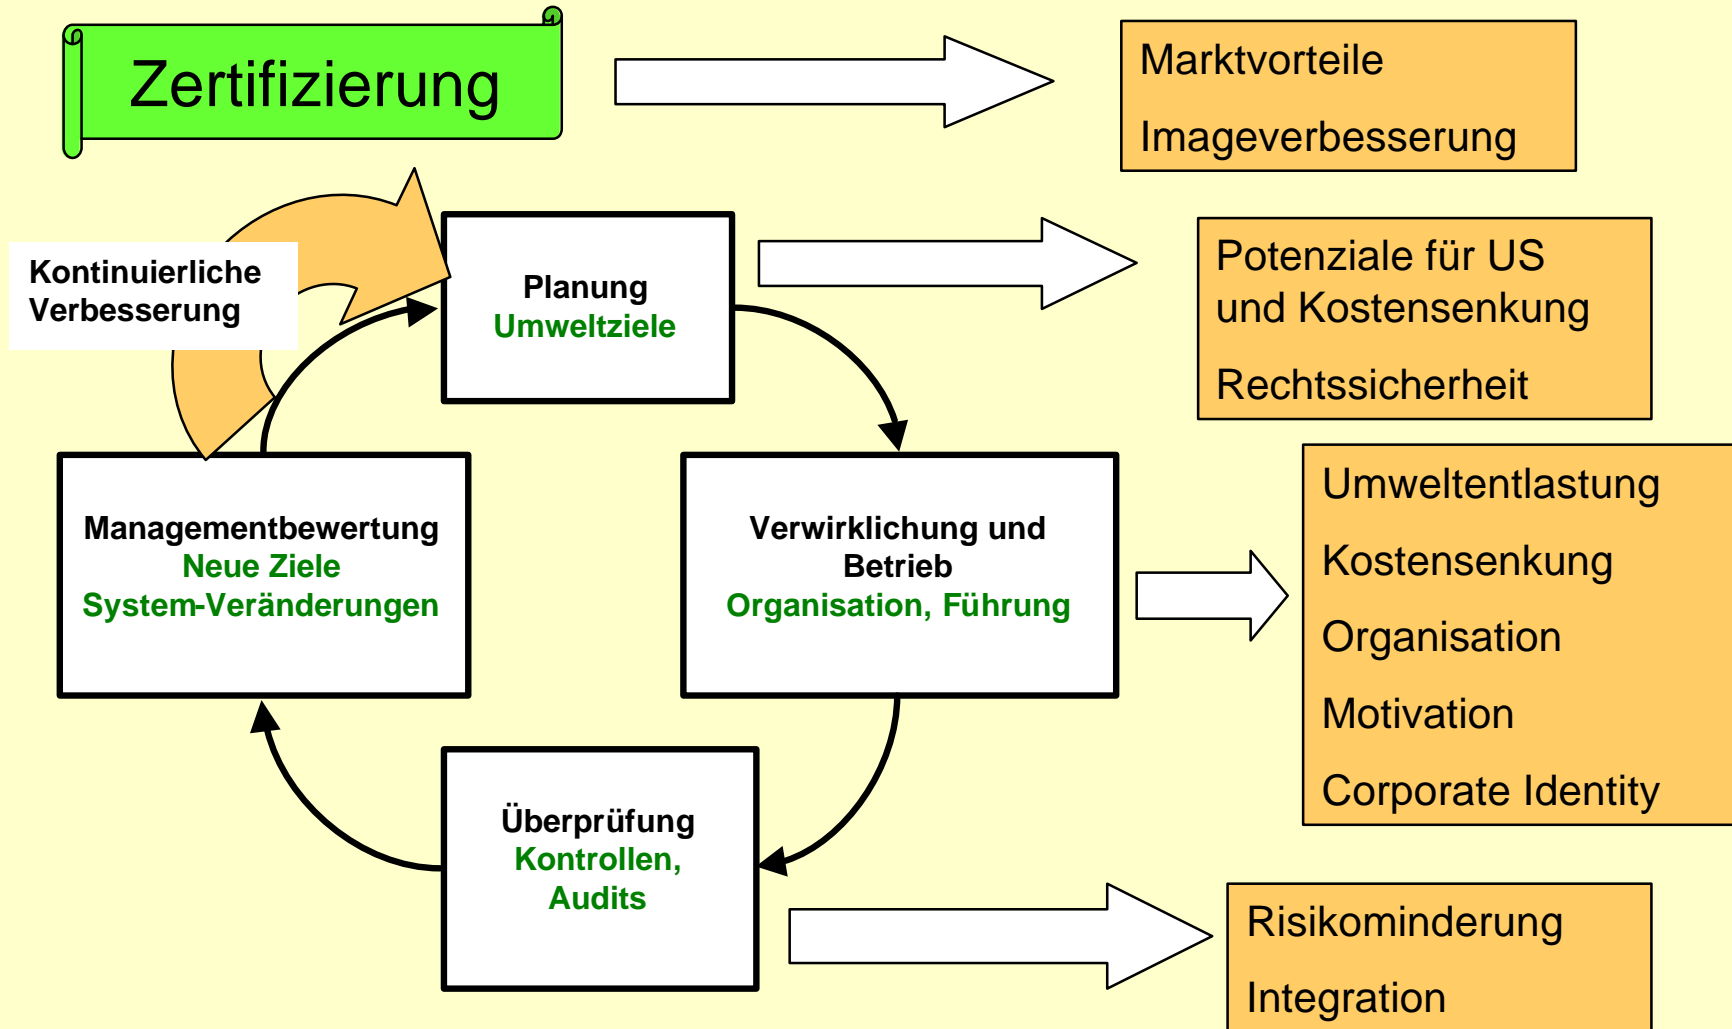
Zertifizierung

Marktvorteile

Imageverbesserung

Kontinuierliche Verbesserung

Planung
Umweltziele

Potenziale für US und Kostensenkung

Rechtssicherheit

Managementbewertung
Neue Ziele
System-Veränderungen

Verwirklichung und Betrieb
Organisation, Führung

Umweltentlastung

Kostensenkung

Organisation

Motivation

Corporate Identity

Überprüfung
Kontrollen, Audits

Risikominderung

Integration